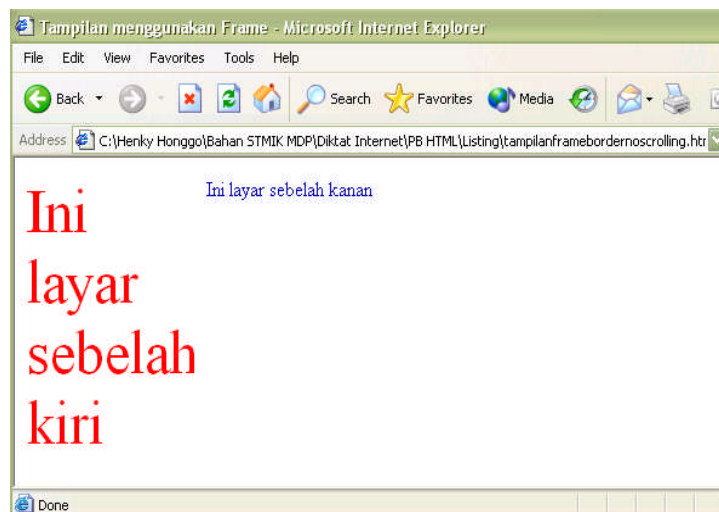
Tampilan menggunakan Frame - Microsoft Internet Explorer

File Edit View Favorites Tools Help

Back Search Favorites Media

Address C:\Henky Honggo\Bahan STMIK MDP\Diktat Internet\PB HTML\Listing\tampilanframebordernoscrolling.htr

Ini layar sebelah kiri

Ini layar sebelah kanan

Done